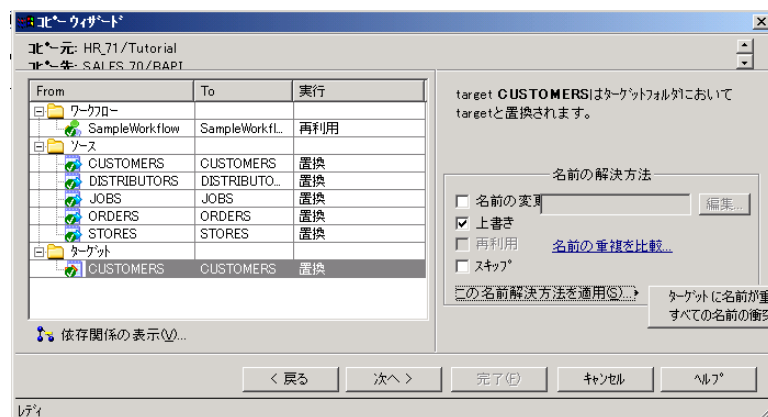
コピーウィザード

コピー元: HR_71/Tutorial
コピー先: SALES_70/BAPI

| From | To | 実行 |
|---|---|---|
| ワークフロー | | |
| SampleWorkflow | SampleWorkfl... | 再利用 |
| ソース | | |
| CUSTOMERS | CUSTOMERS | 置換 |
| DISTRIBUTORS | DISTRIBUTO... | 置換 |
| JOBS | JOBS | 置換 |
| ORDERS | ORDERS | 置換 |
| STORES | STORES | 置換 |
| ターゲット | | |
| CUSTOMERS | CUSTOMERS | 置換 |

依存関係の表示(V)...

target CUSTOMERSはターゲットフォルダにおいてtargetと置換されます。

名前の解決方法

名前の変更

編集...

上書き

再利用

名前の重複を比較...

スキップ

この名前解決方法を適用(S)...

ターゲットに名前が重
すべての名前の衝突

< 戻る

次へ >

完了(F)

キャンセル

ヘルプ

レディ